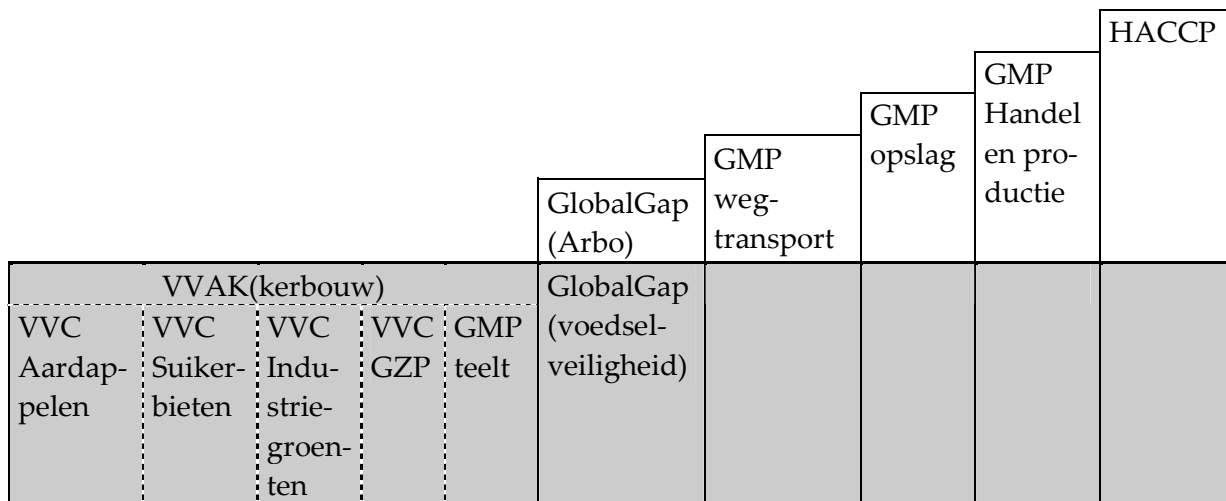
HACCP

GMP Handel en productie

GMP opslag

GMP wegtransport

GlobalGap (Arbo)

| VVAK(kerbouw) | | | | | GlobalGap (voedselveiligheid) | | | | |
|---|---|---|---|---|---|---|---|---|---|
| VVC Aardappelen | VVC Suikerbieten | VVC Industriegroenten | VVC GZP | GMP teelt | | | | | |